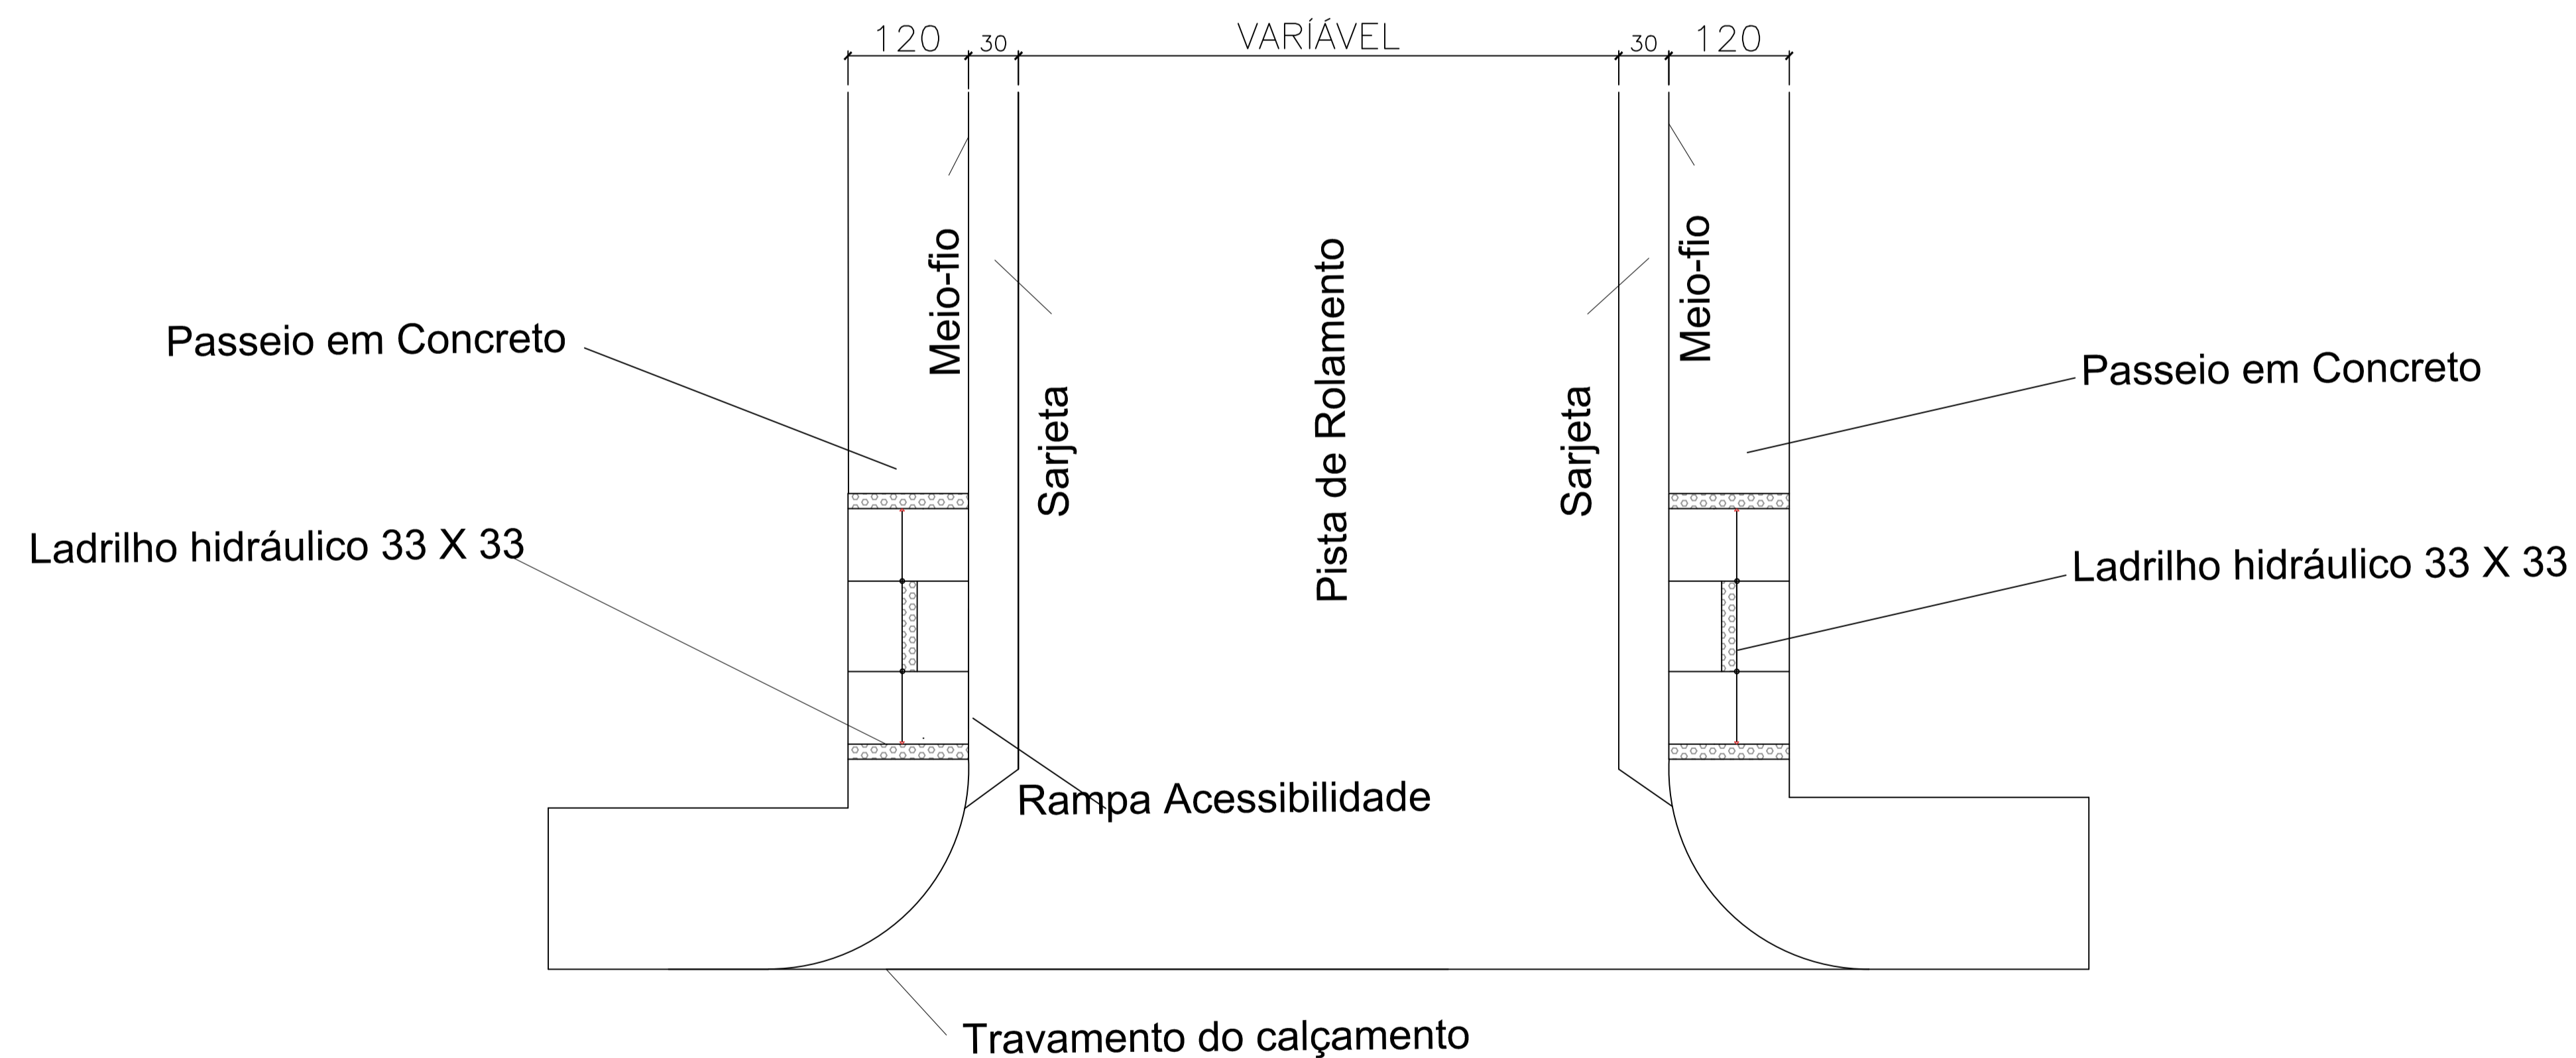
120 30 VARIÁVEL 30 120

Meio-fio

Meio-fio

Passeio em Concreto

Sarjeta

Pista de Rolamento

Sarjeta

Passeio em Concreto

Ladrilho hidráulico 33 X 33

Ladrilho hidráulico 33 X 33

Rampa Acessibilidade

Travamento do calçamento